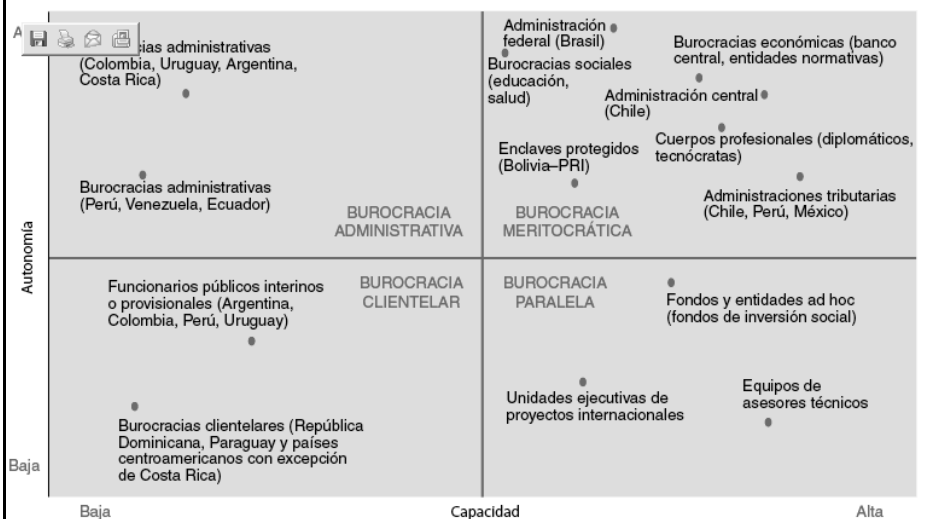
A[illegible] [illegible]ias administrativas (Colombia, Uruguay, Argentina, Costa Rica)

Burocracias administrativas (Perú, Venezuela, Ecuador)

BUROCRACIA ADMINISTRATIVA

Administración federal (Brasil)

Burocracias sociales (educación, salud)

Burocracias económicas (banco central, entidades normativas)

Administración central (Chile)

Enclaves protegidos (Bolivia–PRI)

Cuerpos profesionales (diplomáticos, tecnócratas)

Administraciones tributarias (Chile, Perú, México)

BUROCRACIA MERITOCRÁTICA

Autonomía

Funcionarios públicos interinos o provisionales (Argentina, Colombia, Perú, Uruguay)

BUROCRACIA CLIENTELAR

BUROCRACIA PARALELA

Fondos y entidades ad hoc (fondos de inversión social)

Burocracias clientelares (República Dominicana, Paraguay y países centroamericanos con excepción de Costa Rica)

Unidades ejecutivas de proyectos internacionales

Equipos de asesores técnicos

Baja

Baja

Capacidad

Alta